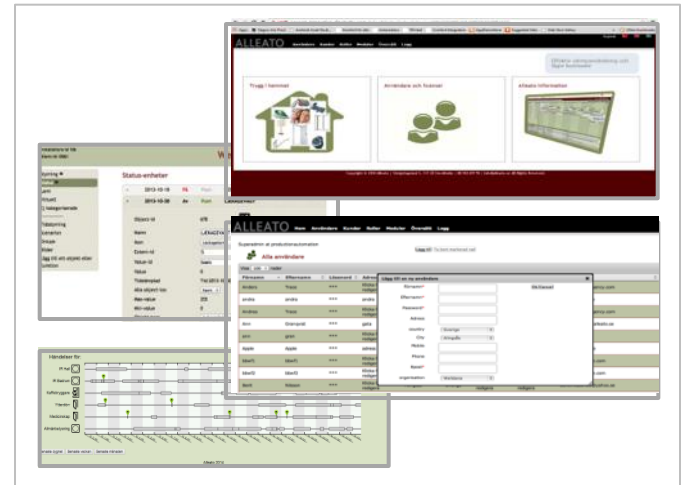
ALLEATO Användare Kunder Roller Moduler Översikt Logg

Effektiv dörrgranskaskning och flygen funktioner

Trygg i hemmet

Användare och licenser

Alleato information

Status-enheter

2013-10-18

2013-10-30

Objekt id

Namn

Kon

Extern id

Value id

Value

Tidsstämpel

Alla objekt vou

Max value

Min value

Gyrning

Händelser för:

ALLEATO Home Användare Kunder Roller Moduler Översikt Logg

Alla användare

Lägg till ny användare

| Förnamn | Efternamn | Lösenord |
|---|---|---|
| Anders | Trapp | *** |
| andra | andra | *** |
| Andreas | Trapp | *** |
| Ann | Granqvist | *** |
| ann | gren | *** |
| Apple | Apple | *** |
| bberf1 | bberf1 | *** |
| bberf2 | bberf2 | *** |
| Berit | Klassen | *** |

Förnamn*

Efternamn*

Password*

Adress

country

City

Mobile

Phone

Email*

organisation

Sverige

Sparad

Alleato